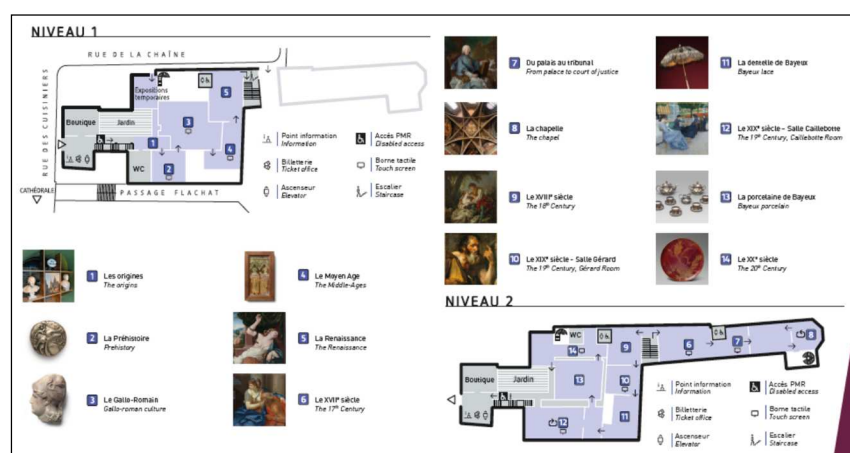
NIVEAU 1

RUE DE LA CHAÎNE

RUE DES CUISINIERS

Expositions temporaires

Boutique Jardin

WC

CATHÉDRALE

PASSAGE FLACHAT

1 2 3 4 5

Point information
Information

Accès PMR
Disabled access

Billetterie
Ticket office

Borne tactile
Touch screen

Ascenseur
Elevator

Escalier
Staircase

1 Les origines
The origins

2 La Préhistoire
Prehistory

3 Le Gallo-Romain
Gallo-roman culture

4 Le Moyen Age
The Middle-Ages

5 La Renaissance
The Renaissance

6 Le XVII$^{e}$ siècle
The 17$^{th}$ Century

7 Du palais au tribunal
From palace to court of justice

8 La chapelle
The chapel

9 Le XVIII$^{e}$ siècle
The 18$^{th}$ Century

10 Le XIX$^{e}$ siècle – Salle Gérard
The 19$^{th}$ Century, Gérard Room

11 La dentelle de Bayeux
Bayeux lace

12 Le XIX$^{e}$ siècle – Salle Caillebotte
The 19$^{th}$ Century, Caillebotte Room

13 La porcelaine de Bayeux
Bayeux porcelain

14 Le XX$^{e}$ siècle
The 20$^{th}$ Century

NIVEAU 2

WC

Boutique Jardin

14 9 6 7 8 13 10 11 12

Point information
Information

Accès PMR
Disabled access

Billetterie
Ticket office

Borne tactile
Touch screen

Ascenseur
Elevator

Escalier
Staircase